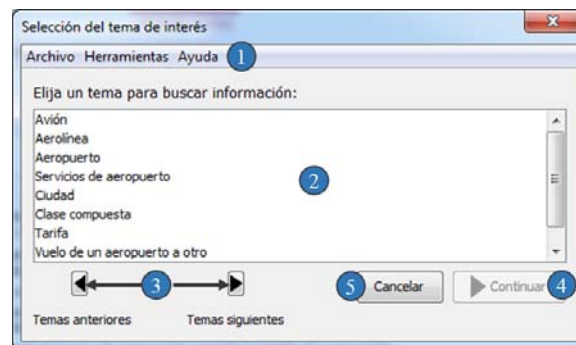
Selección del tema de interés

Archivo Herramientas Ayuda 1

Elija un tema para buscar información:

Avión
Aerolínea
Aeropuerto
Servicios de aeropuerto
Ciudad
Clase compuesta
Tarifa
Vuelo de un aeropuerto a otro

2

3

5 Cancelar

Continuar 4

Temas anteriores

Temas siguientes